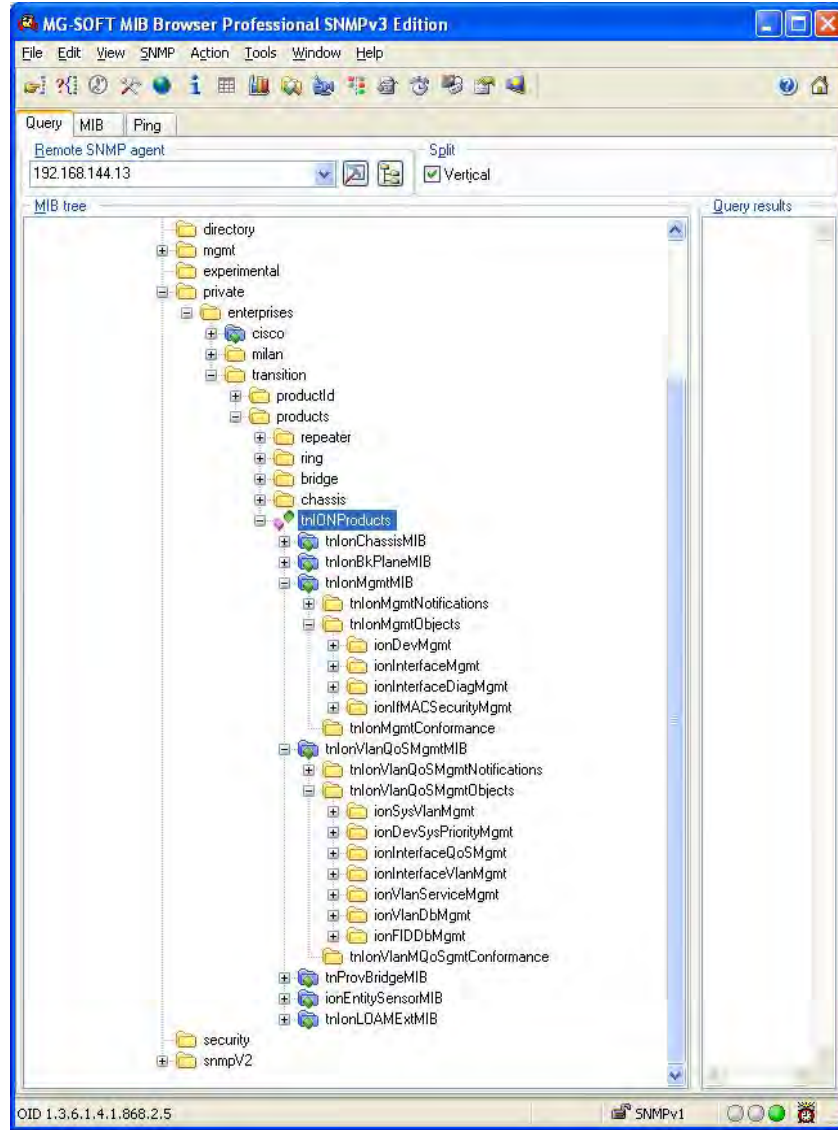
MG-SOFT MIB Browser Professional SNMPv3 Edition

File Edit View SNMP Action Tools Window Help

Query MIB Ping

Remote SNMP agent
192.168.144.13

Split
Vertical

MIB tree

directory
mgmt
experimental
private
enterprises
cisco
milan
transition
productId
products
repeater
ring
bridge
chassis
tnIONProducts
tnIonChassisMIB
tnIonBkPlaneMIB
tnIonMgmtMIB
tnIonMgmtNotifications
tnIonMgmtObjects
ionDevMgmt
ionInterfaceMgmt
ionInterfaceDiagMgmt
ionIfMACSecurityMgmt
tnIonMgmtConformance
tnIonVlanQoSMgmtMIB
tnIonVlanQoSMgmtNotifications
tnIonVlanQoSMgmtObjects
ionSysVlanMgmt
ionDevSysPriorityMgmt
ionInterfaceQoSMgmt
ionInterfaceVlanMgmt
ionVlanServiceMgmt
ionVlanDbMgmt
ionFIDDbMgmt
tnIonVlanMQoSgmtConformance
tnProvBridgeMIB
ionEntitySensorMIB
tnIonLOAMExtMIB
security
snmpV2

Query results

OID 1.3.6.1.4.1.868.2.5

SNMPv1